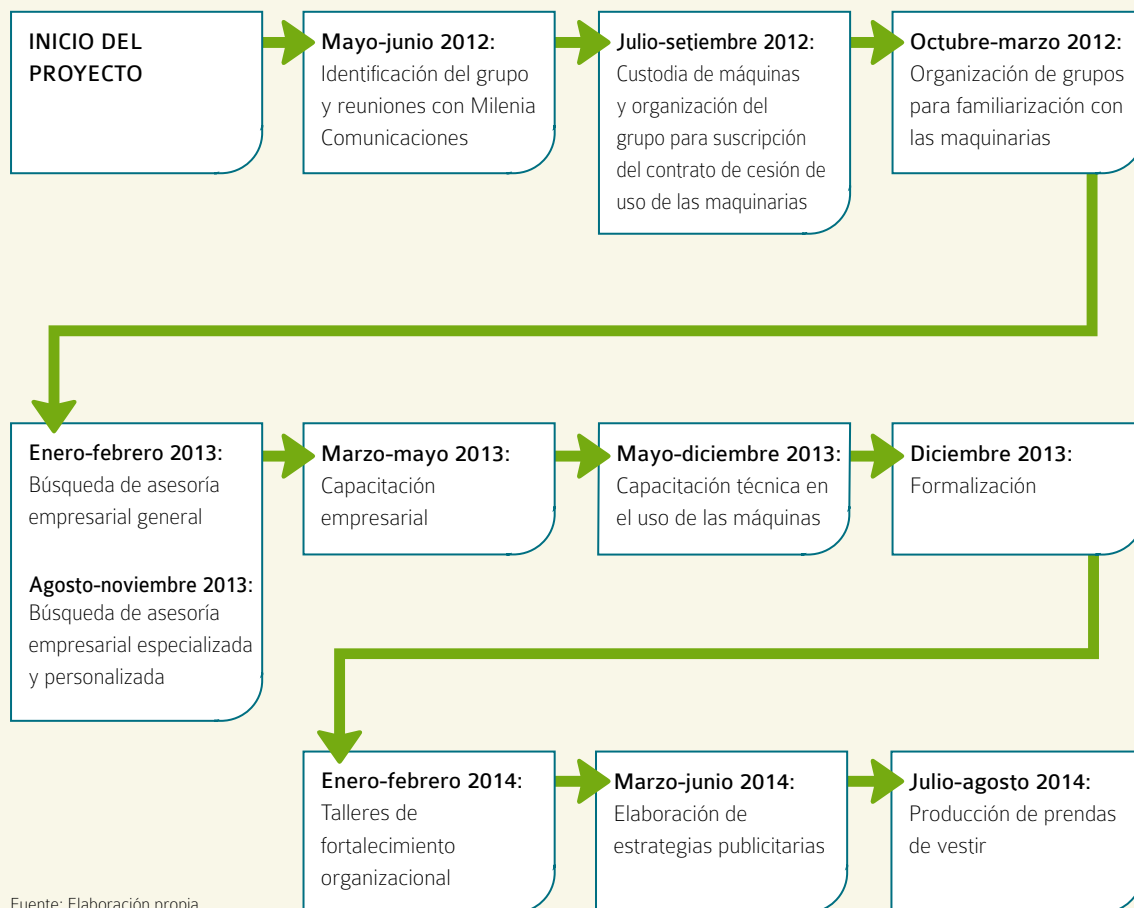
INICIO DEL PROYECTO

Mayo-junio 2012: Identificación del grupo y reuniones con Milenia Comunicaciones

Julio-setiembre 2012: Custodia de máquinas y organización del grupo para suscripción del contrato de cesión de uso de las maquinarias

Octubre-marzo 2012: Organización de grupos para familiarización con las maquinarias

Enero-febrero 2013: Búsqueda de asesoría empresarial general

Agosto-noviembre 2013: Búsqueda de asesoría empresarial especializada y personalizada

Marzo-mayo 2013: Capacitación empresarial

Mayo-diciembre 2013: Capacitación técnica en el uso de las máquinas

Diciembre 2013: Formalización

Enero-febrero 2014: Talleres de fortalecimiento organizacional

Marzo-junio 2014: Elaboración de estrategias publicitarias

Julio-agosto 2014: Producción de prendas de vestir

Fuente: Elaboración propia